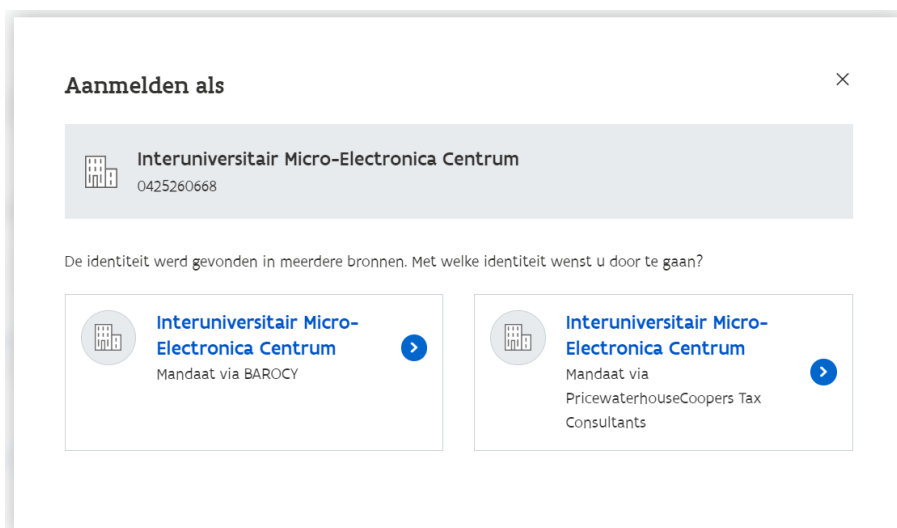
Aanmelden als

×

Interuniversitair Micro-Electronica Centrum
0425260668

De identiteit werd gevonden in meerdere bronnen. Met welke identiteit wenst u door te gaan?

Interuniversitair Micro-Electronica Centrum
Mandaat via BAROCY

Interuniversitair Micro-Electronica Centrum
Mandaat via PricewaterhouseCoopers Tax Consultants